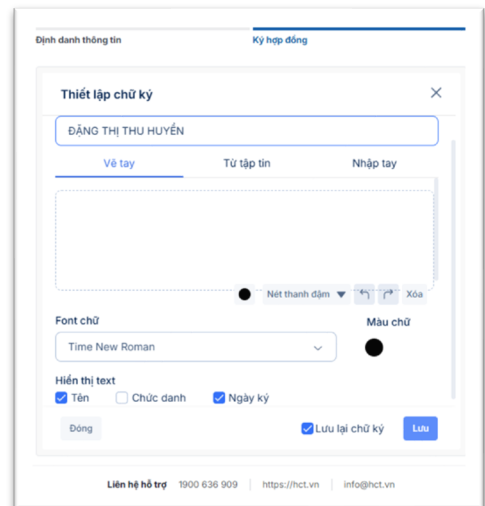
Định danh thông tin

Ký hợp đồng

Thiết lập chữ ký

ĐẶNG THỊ THU HUYỀN

Vẽ tay

Từ tập tin

Nhập tay

Nét thanh đậm

Xóa

Font chữ

Time New Roman

Màu chữ

Hiển thị text

Tên

Chức danh

Ngày ký

Đóng

Lưu lại chữ ký

Lưu

Liên hệ hỗ trợ 1900 636 909 | https://hct.vn | info@hct.vn